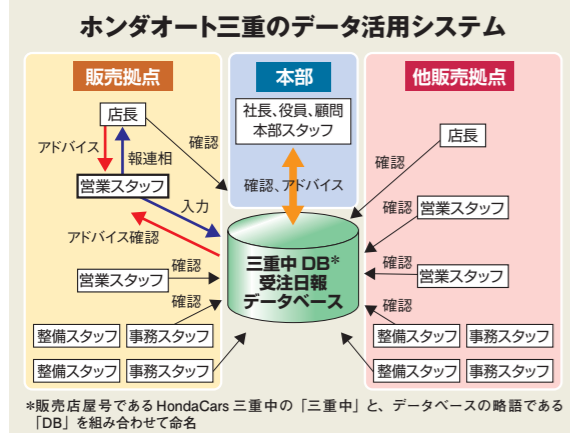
ホンダオート三重のデータ活用システム

販売拠点

店長

アドバイス

報連相

確認

営業スタッフ

入力

アドバイス確認

営業スタッフ

確認

確認

整備スタッフ

事務スタッフ

整備スタッフ

事務スタッフ

本部

社長、役員、顧問
本部スタッフ

確認、アドバイス

三重中 DB*
受注日報
データベース

他販売拠点

店長

確認

確認

営業スタッフ

確認

営業スタッフ

確認

整備スタッフ

事務スタッフ

整備スタッフ

事務スタッフ

*販売店屋号であるHondaCars 三重中の「三重中」と、データベースの略語である「DB」を組み合わせて命名